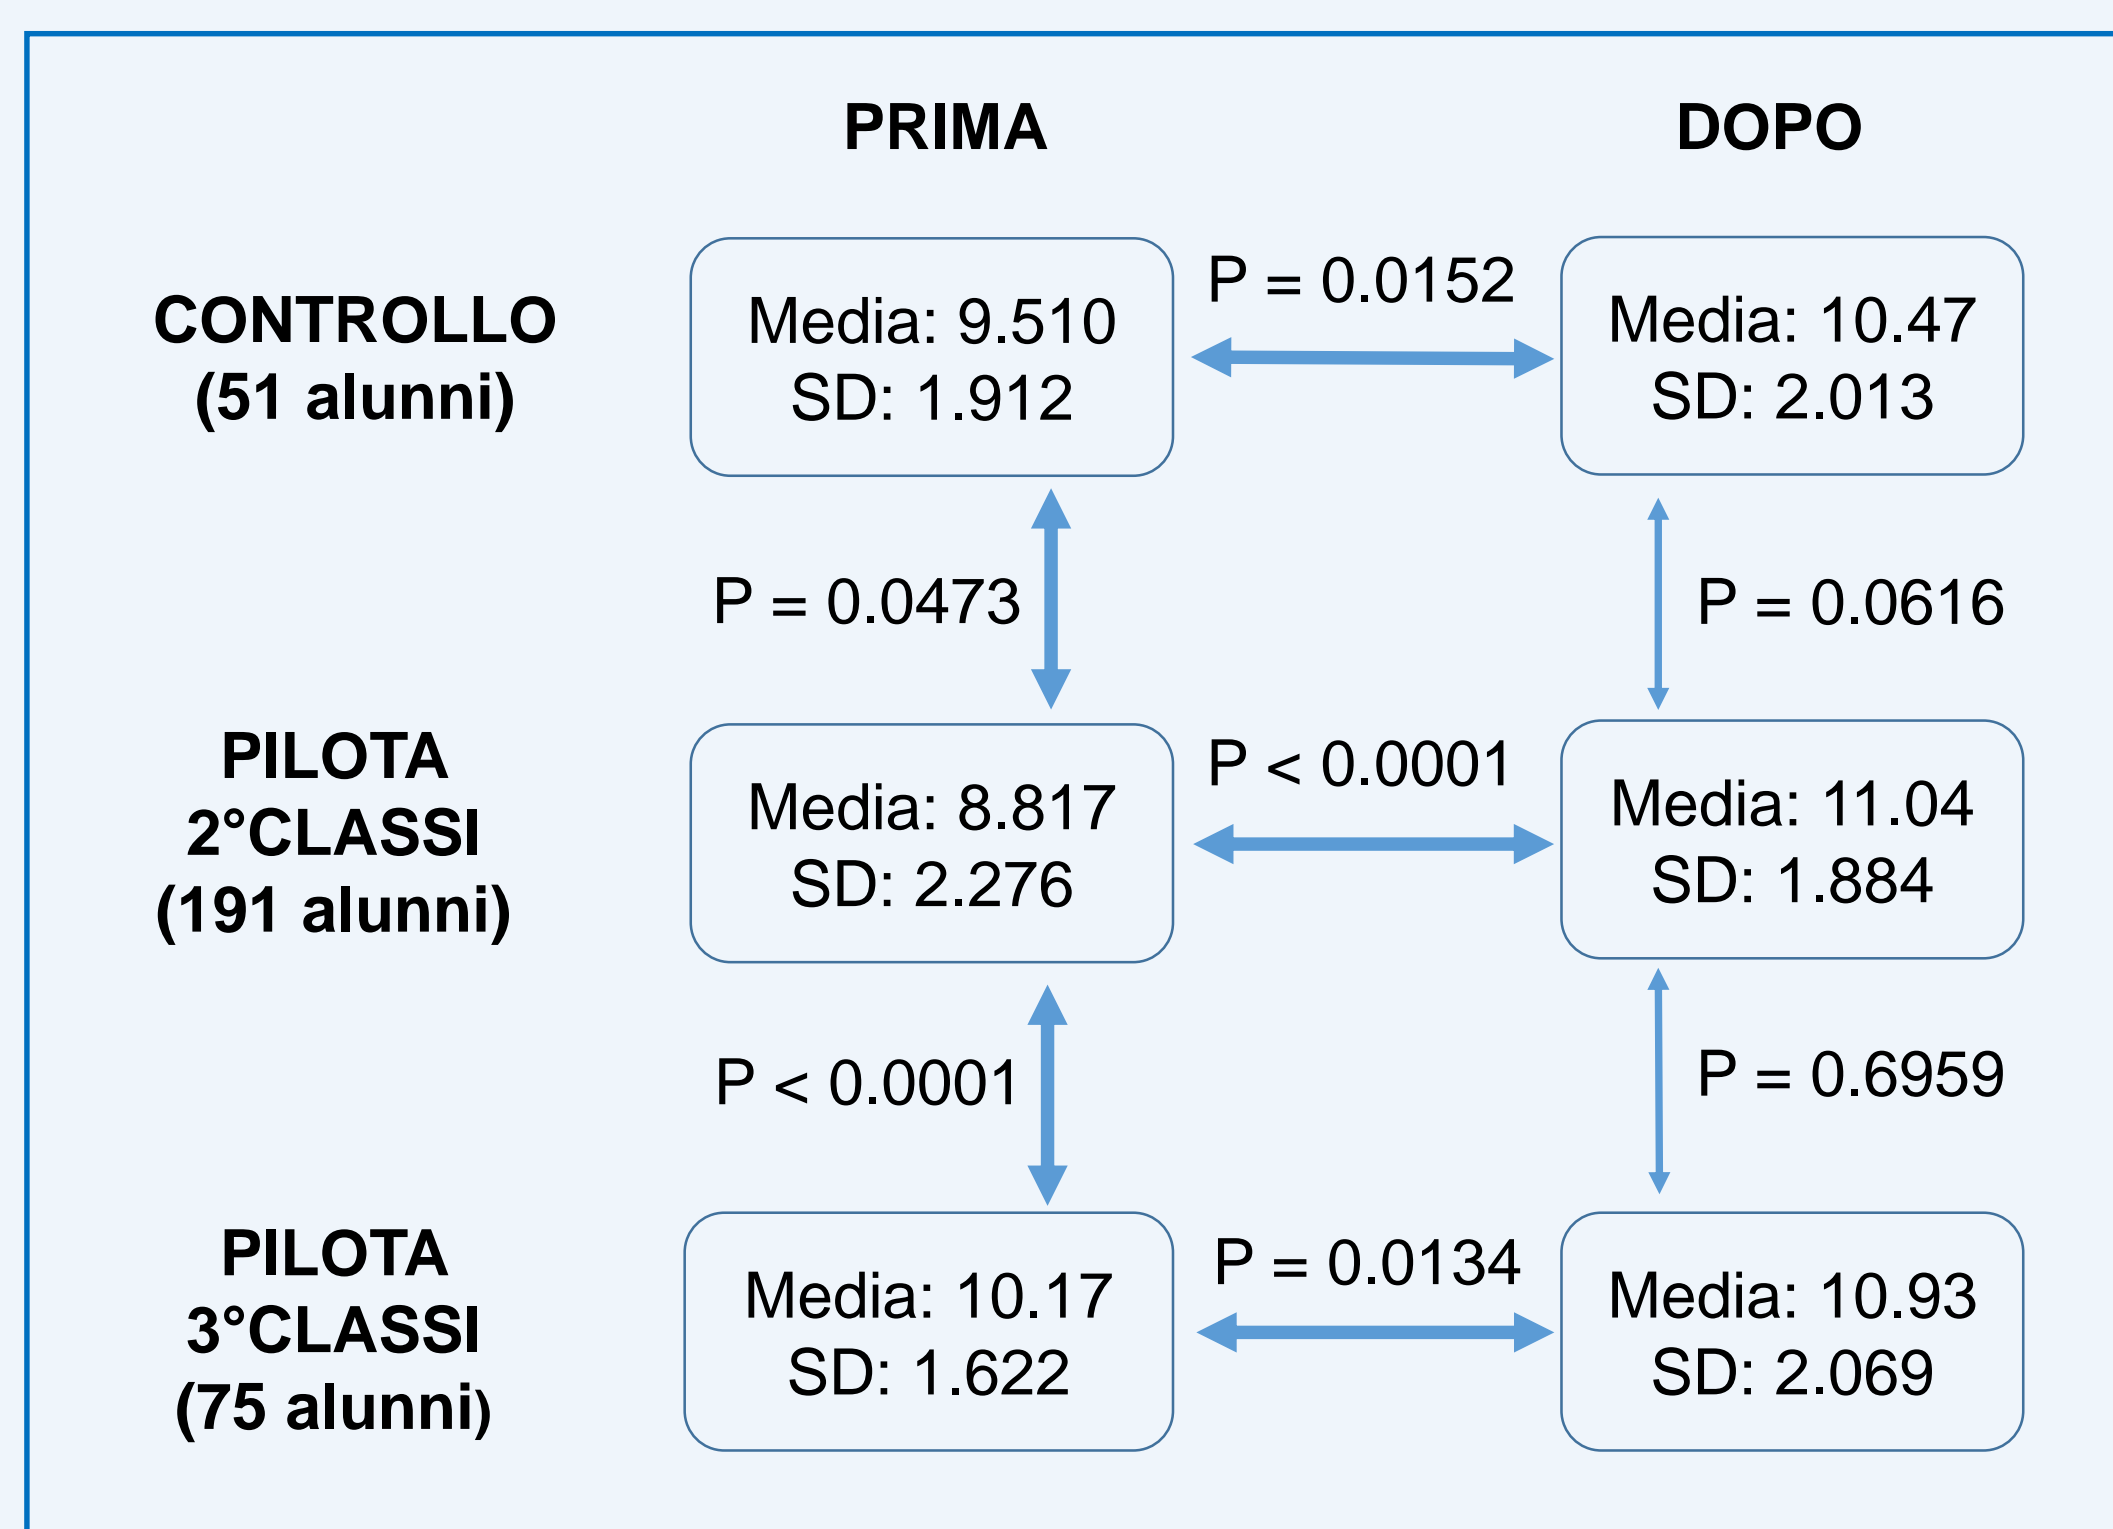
PRIMA

DOPO

CONTROLLO
(51 alunni)

Media: 9.510
SD: 1.912

P = 0.0152

Media: 10.47
SD: 2.013

P = 0.0473

P = 0.0616

PILOTA
2°CLASSI
(191 alunni)

Media: 8.817
SD: 2.276

P < 0.0001

Media: 11.04
SD: 1.884

P < 0.0001

P = 0.6959

PILOTA
3°CLASSI
(75 alunni)

Media: 10.17
SD: 1.622

P = 0.0134

Media: 10.93
SD: 2.069